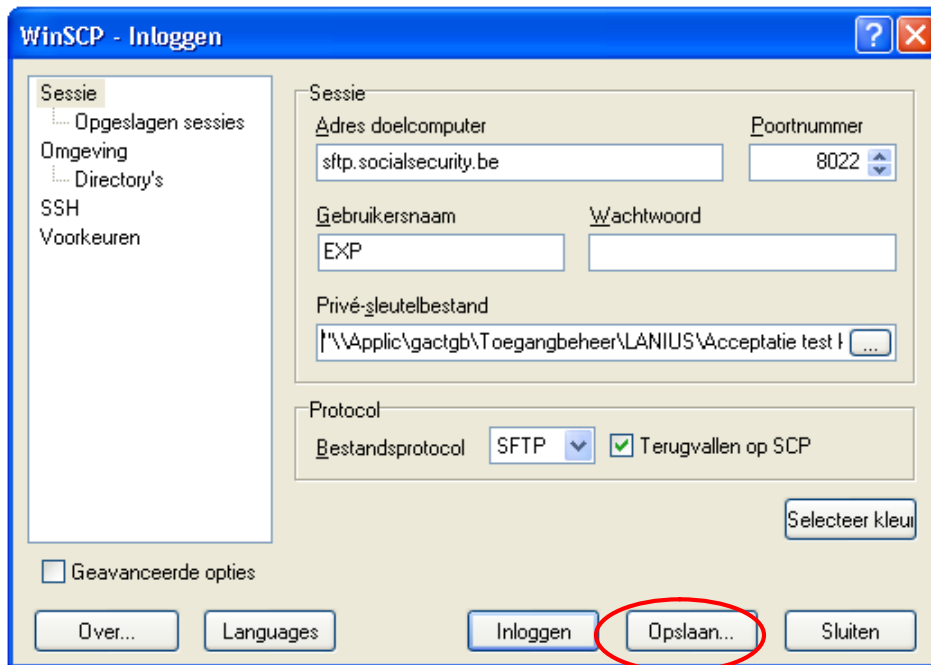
WinSCP - Inloggen

?

Sessie
Opgeslagen sessies
Omgeving
Directory's
SSH
Voorkeuren

Sessie
Adres doelcomputer
sftp.socialsecurity.be
Poortnummer
8022
Gebruikersnaam
EXP
Wachtwoord
Privé-sleutelbestand
"\\Applic\gactgb\Toegangbeheer\LANIUS\Acceptatie test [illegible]
...

Protocol
Bestandsprotocol
SFTP
Terugvallen op SCP

Selecteer kleu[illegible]

Geavanceerde opties

Over...
Languages
Inloggen
Opslaan...
Sluiten